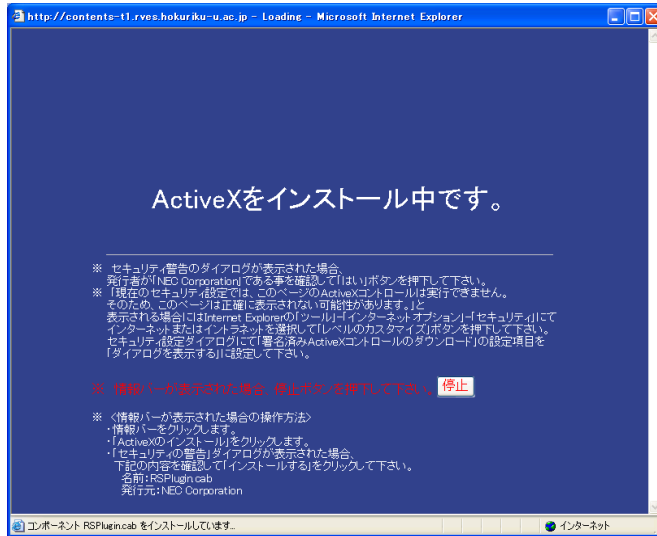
http://contents-t1.rves.hokuriku-u.ac.jp - Loading - Microsoft Internet Explorer

ActiveXをインストール中です。

※ セキュリティ警告のダイアログが表示された場合、
発行者が「NEC Corporation」である事を確認して「はい」ボタンを押下して下さい。
※ 「現在のセキュリティ設定では、このページのActiveXコントロールは実行できません。
そのため、このページは正確に表示されない可能性があります。」と
表示される場合にはInternet Explorerの「ツール」-「インターネットオプション」-「セキュリティ」にて
インターネットまたはイントラネットを選択して「レベルのカスタマイズ」ボタンを押下して下さい。
セキュリティ設定ダイアログにて「署名済みActiveXコントロールのダウンロード」の設定項目を
「ダイアログを表示する」に設定して下さい。

※ 情報バーが表示された場合、停止ボタンを押下して下さい。 停止

※ <情報バーが表示された場合の操作方法>
・情報バーをクリックします。
・「ActiveXのインストール」をクリックします。
・「セキュリティの警告」ダイアログが表示された場合、
下記の内容を確認して「インストールする」をクリックして下さい。
名前：RSPlugin.cab
発行元：NEC Corporation

コンポーネント RSPlugin.cab をインストールしています...
インターネット